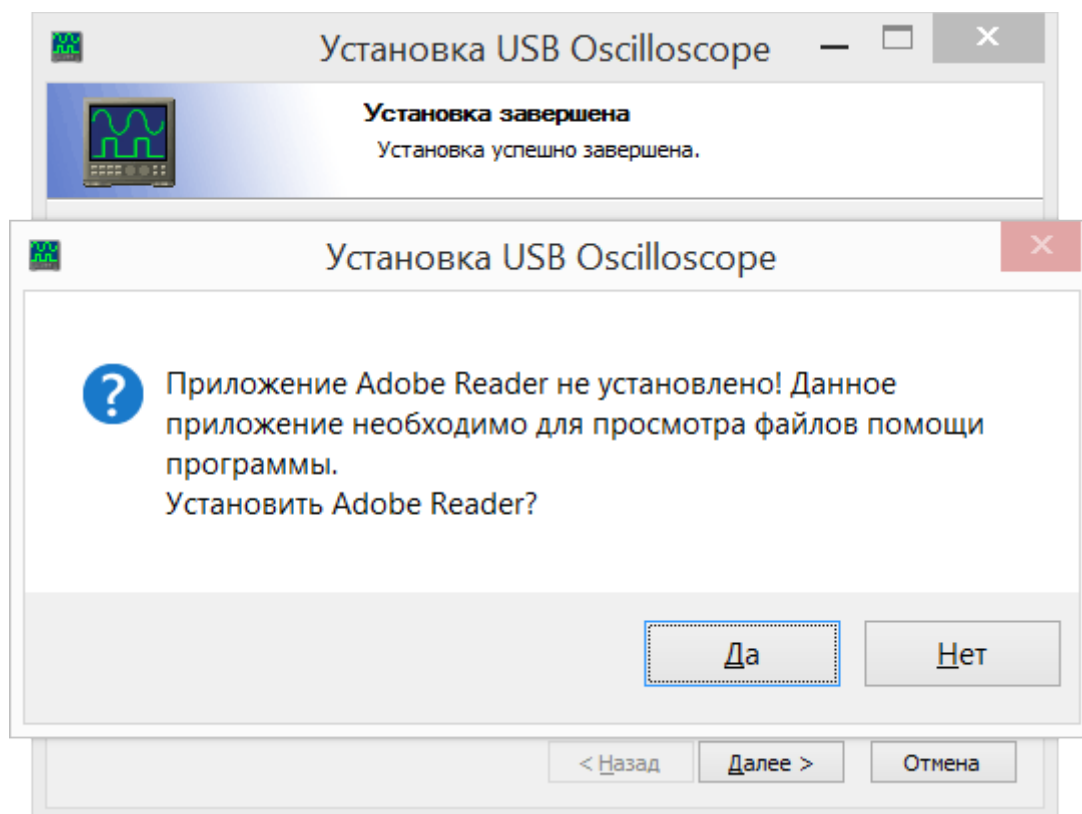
Установка USB Oscilloscope

Установка завершена

Установка успешно завершена.

Установка USB Oscilloscope

Приложение Adobe Reader не установлено! Данное приложение необходимо для просмотра файлов помощи программы.
Установить Adobe Reader?

Да

Нет

< Назад

Далее >

Отмена